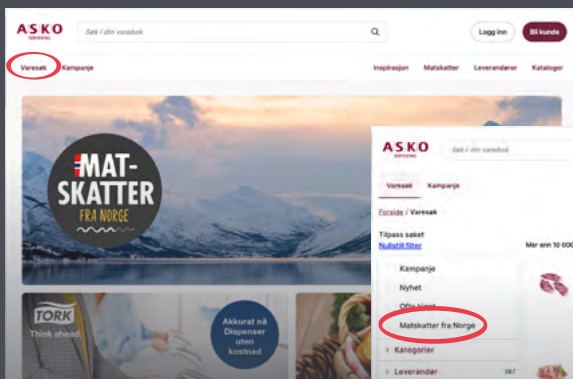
ASKO
SERVERING

Søk i din varebok

Logg inn

Bli kunde

Varesøk

Kampanje

Inspirasjon

Matskatter

Leverandører

Kataloger

MATSKATTER
FRA NORGE

TORK
Think ahead.

Akkurat nå
Dispenser
uten
kostnad

ASKO
SERVERING

Søk i din varebok

Varesøk

Kampanje

Forside / Varesøk

Tilpass søket

Nullstill filter

Mer enn 10 000

Kampanje

Nyhet

Ofte kjøpt

Matskatter fra Norge

Kategorier

Leverandør

287